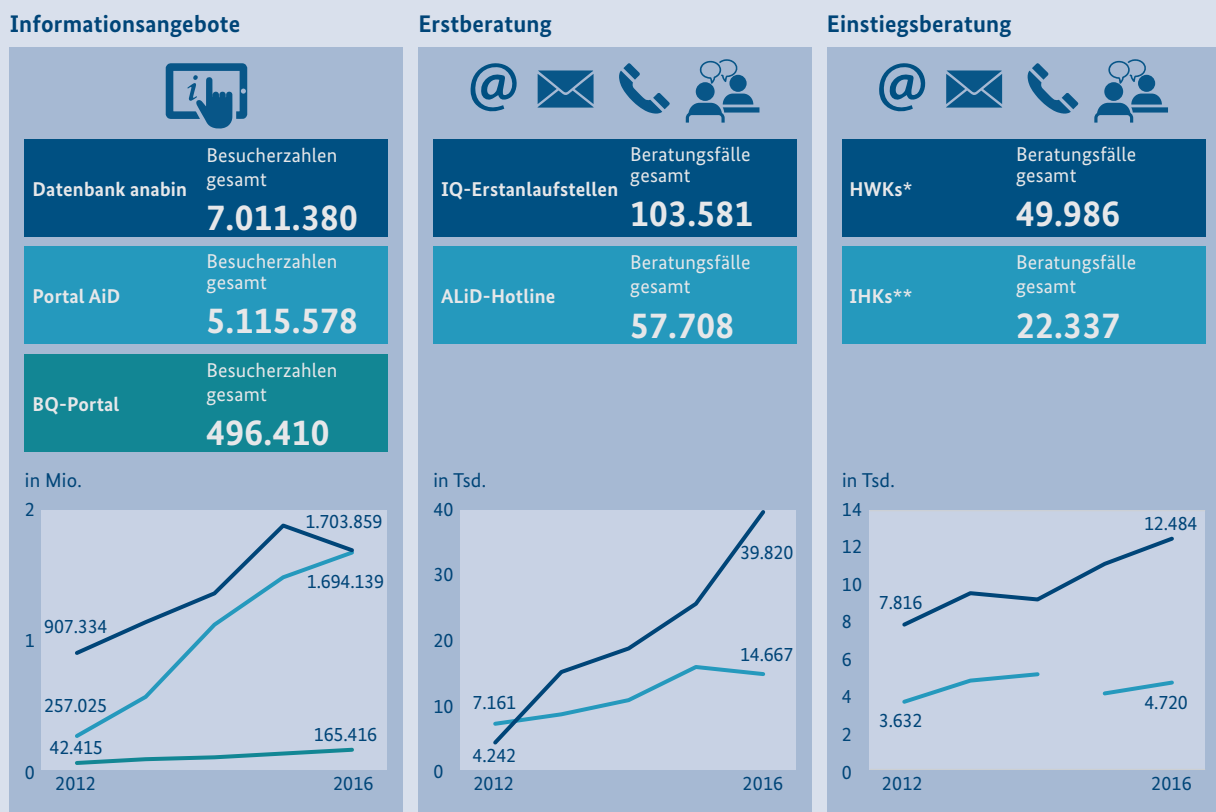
Informationsangebote

Datenbank anabin
Besucherzahlen gesamt
7.011.380

Portal AiD
Besucherzahlen gesamt
5.115.578

BQ-Portal
Besucherzahlen gesamt
496.410

in Mio.
2
1
0
907.334
1.703.859
1.694.139
257.025
42.415
165.416
2012
2016

Erstberatung

IQ-Erstanlaufstellen
Beratungsfälle gesamt
103.581

ALiD-Hotline
Beratungsfälle gesamt
57.708

in Tsd.
40
30
20
10
0
39.820
14.667
7.161
4.242
2012
2016

Einstiegsberatung

HWKs*
Beratungsfälle gesamt
49.986

IHKs**
Beratungsfälle gesamt
22.337

in Tsd.
14
12
10
8
6
4
2
0
12.484
7.816
3.632
4.720
2012
2016